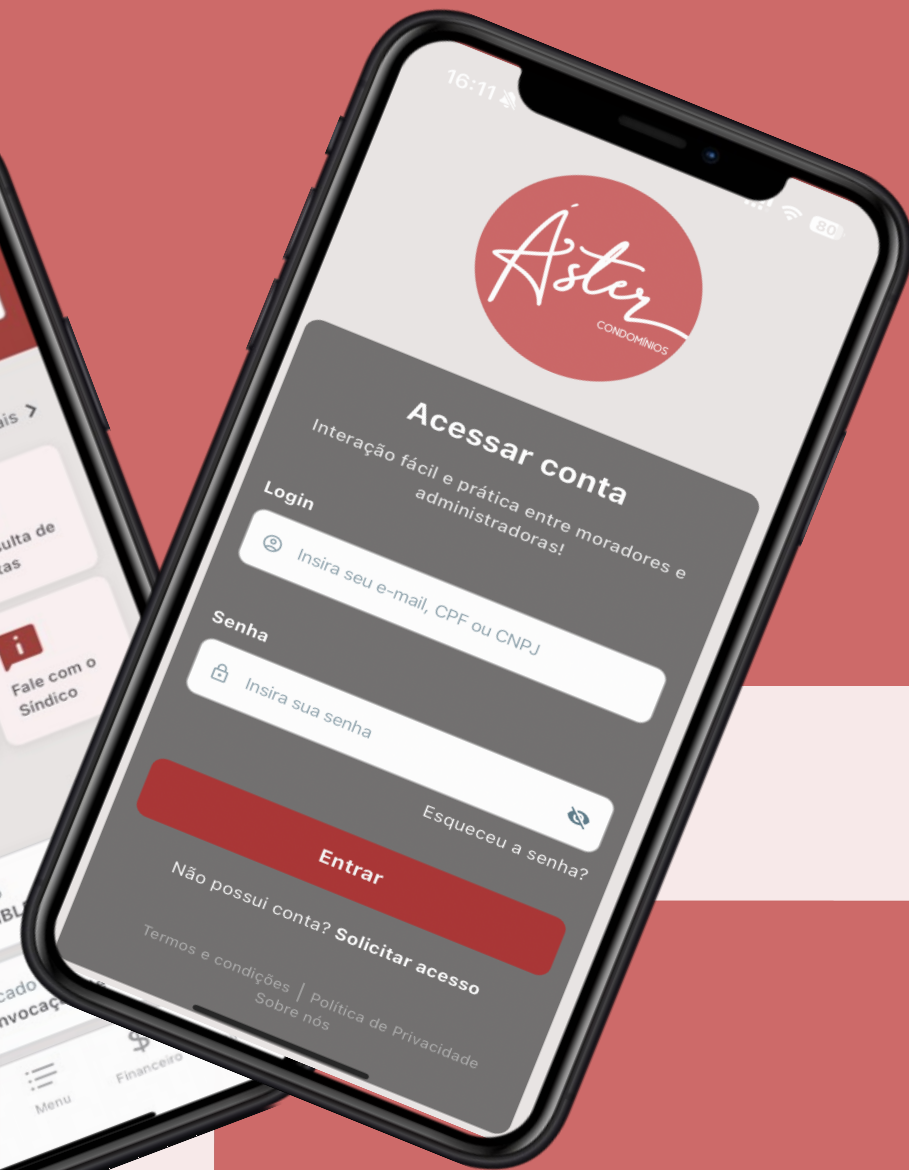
16:11

80

Áster
CONDOMÍNIOS

Acessar conta

Interação fácil e prática entre moradores e administradoras!

Login

Insira seu e-mail, CPF ou CNPJ

Senha

Insira sua senha

Esqueceu a senha?

Entrar

Não possui conta? Solicitar acesso

Termos e condições | Política de Privacidade

Sobre nós

ais >

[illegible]ulta de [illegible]tas

Fale com o Síndico

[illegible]BL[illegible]

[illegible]cado
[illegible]nvocaç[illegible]

Menu

Financeiro